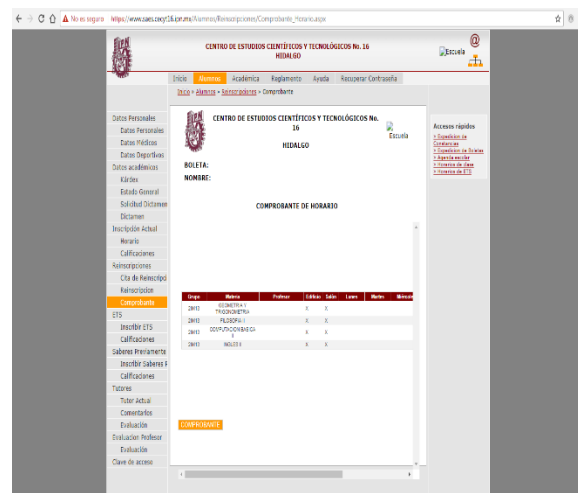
No es seguro https://www.saes.cecyt16.ipn.mx/Alumnos/Reinscripciones/Comprobante_Horario.aspx

CENTRO DE ESTUDIOS CIENTÍFICOS Y TECNOLÓGICOS No. 16
HIDALGO

Escuela

Inicio Alumnos Académica Reglamento Ayuda Recuperar Contraseña

Inicio > Alumnos > Reinscripciones > Comprobante

Datos Personales
Datos Personales
Datos Médicos
Datos Deportivos
Datos académicos
Kárdex
Estado General
Solicitud Dictamen
Dictamen
Inscripción Actual
Horario
Calificaciones
Reinscripciones
Cita de Reinscripción
Reinscripción
Comprobante
ETS
Inscribir ETS
Calificaciones
Saberes Previamente
Inscribir Saberes P
Calificaciones
Tutores
Tutor Actual
Comentarios
Evaluación
Evaluacion Profesor
Evaluación
Clave de acceso

CENTRO DE ESTUDIOS CIENTÍFICOS Y TECNOLÓGICOS No. 16
HIDALGO

Escuela

BOLETA:
NOMBRE:

COMPROBANTE DE HORARIO

| Grupo | Materia | Profesor | Edificio | Salón | Lunes | Martes | Miércoles |
|---|---|---|---|---|---|---|---|
| 2IM13 | GEOMETRIA Y TRIGONOMETRIA | | X | X | | | |
| 2IM13 | FILOSOFIA I | | X | X | | | |
| 2IM13 | COMPUTACION BASICA II | | X | X | | | |
| 2IM13 | INGLES II | | X | X | | | |

COMPROBANTE

Accesos rápidos
> Expedición de Constancias
> Expedición de Boletas
> Agenda escolar
> Horarios de clase
> Horarios de ETS